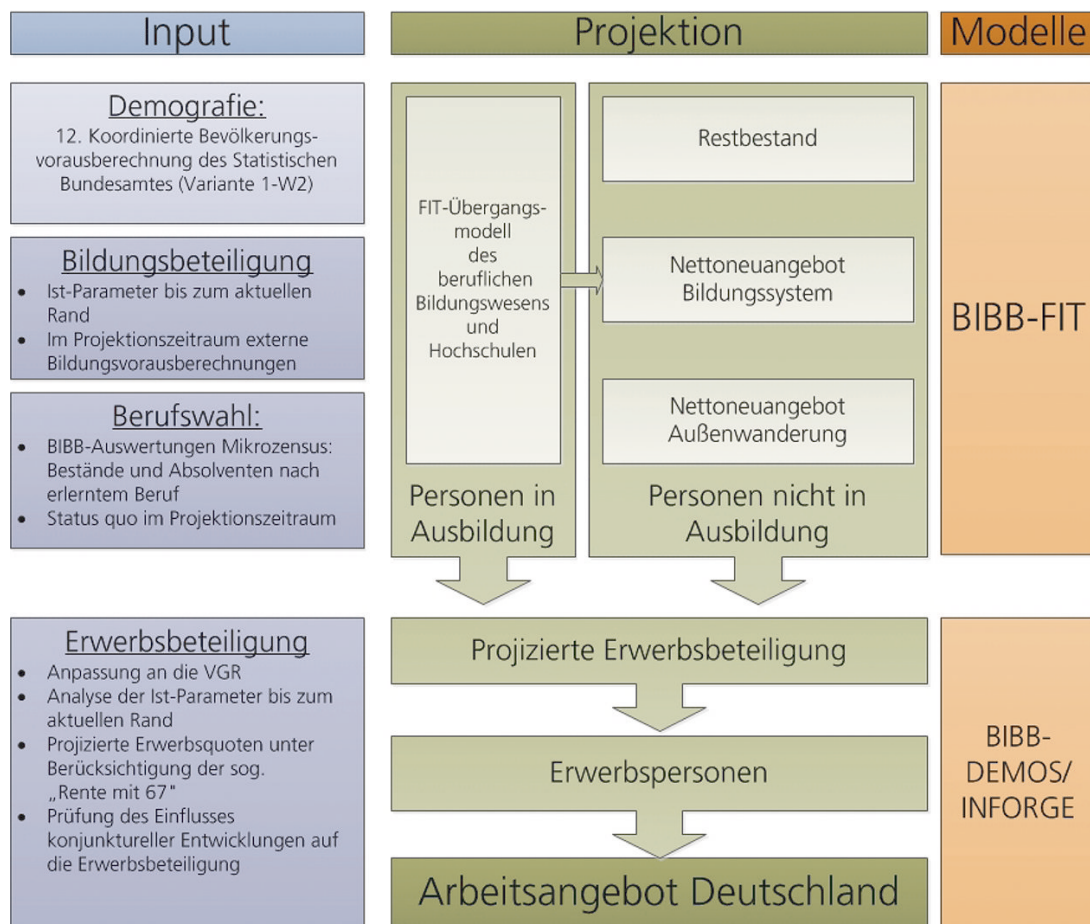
Input

Projektion

Modelle

Demografie:
12. Koordinierte Bevölkerungsvorausberechnung des Statistischen Bundesamtes (Variante 1-W2)

Bildungsbeteiligung
- Ist-Parameter bis zum aktuellen Rand
- Im Projektionszeitraum externe Bildungsvorausberechnungen

Berufswahl:
- BIBB-Auswertungen Mikrozensus: Bestände und Absolventen nach erlerntem Beruf
- Status quo im Projektionszeitraum

FIT-Übergangsmodell des beruflichen Bildungswesens und Hochschulen

Personen in Ausbildung

Restbestand

Nettoneuangebot Bildungssystem

Nettoneuangebot Außenwanderung

Personen nicht in Ausbildung

BIBB-FIT

Erwerbsbeteiligung
- Anpassung an die VGR
- Analyse der Ist-Parameter bis zum aktuellen Rand
- Projizierte Erwerbsquoten unter Berücksichtigung der sog. „Rente mit 67"
- Prüfung des Einflusses konjunktureller Entwicklungen auf die Erwerbsbeteiligung

Projizierte Erwerbsbeteiligung

Erwerbspersonen

Arbeitsangebot Deutschland

BIBB-DEMOS/ INFORGE